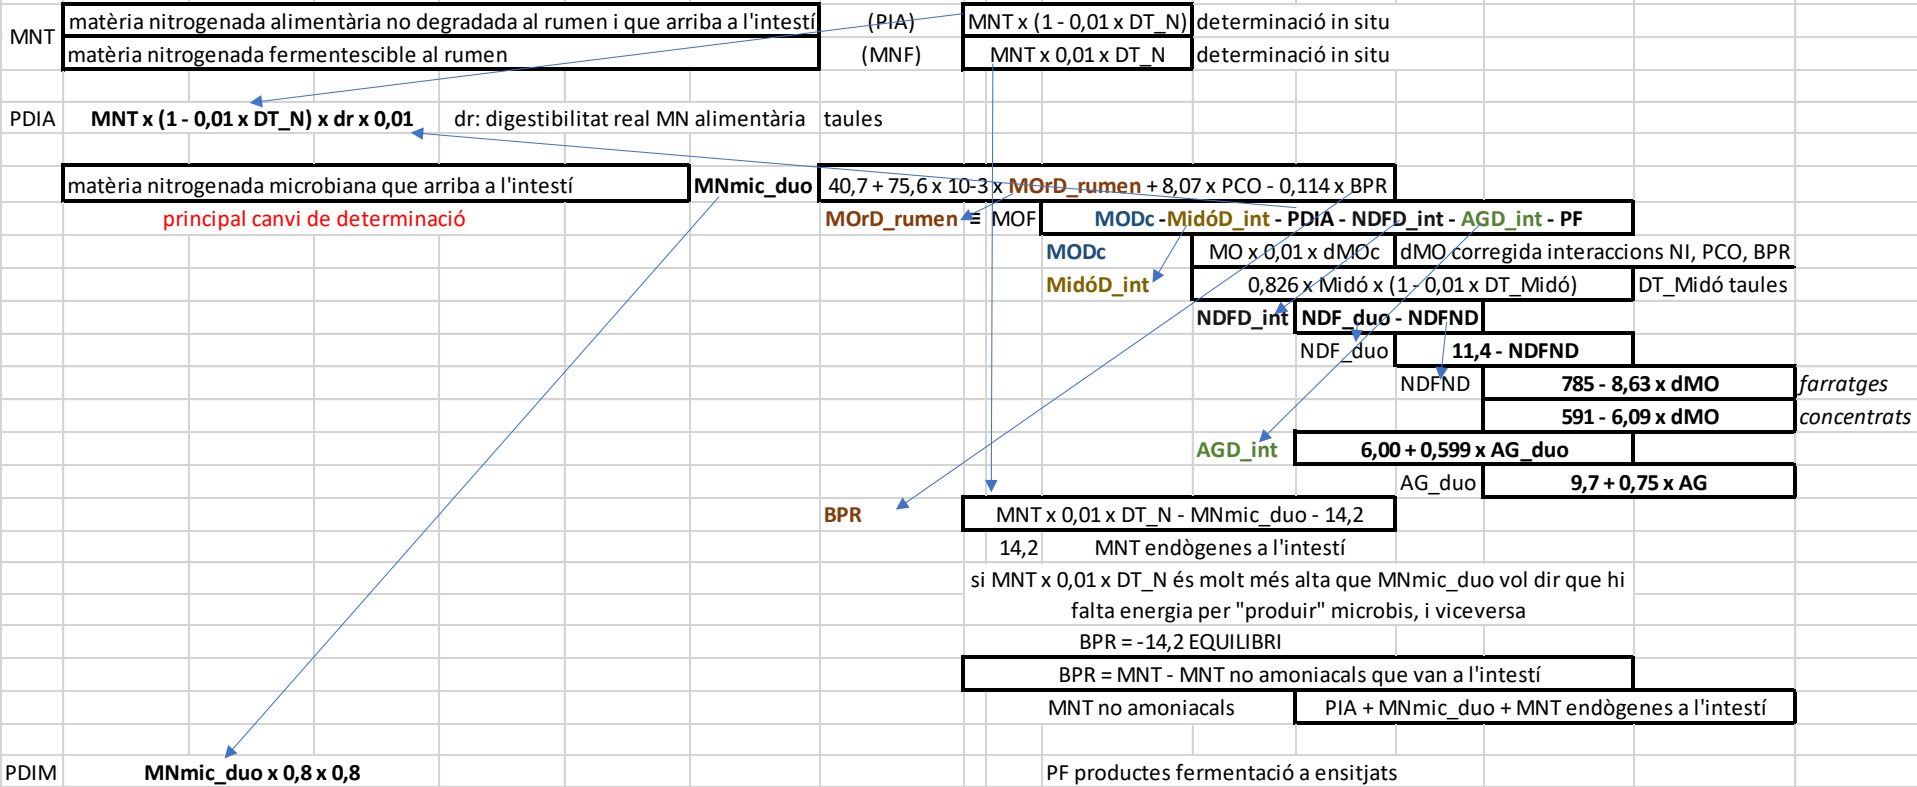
MNT matèria nitrogenada alimentària no degradada al rumen i que arriba a l'intestí (PIA) MNT x (1 - 0,01 x DT_N) determinació in situ

matèria nitrogenada fermentescible al rumen (MNF) MNT x 0,01 x DT_N determinació in situ

PDIA **MNT x (1 - 0,01 x DT_N) x dr x 0,01** dr: digestibilitat real MN alimentària taules

matèria nitrogenada microbiana que arriba a l'intestí **MNmic_duo** 40,7 + 75,6 x 10-3 x MOrD_rumen + 8,07 x PCO - 0,114 x BPR

principal canvi de determinació

MOrD_rumen = MOF MODc -MidóD_int - PDIA - NDFD_int - AGD_int - PF

MODc MO x 0,01 x dMOc dMO corregida interaccions NI, PCO, BPR

MidóD_int 0,826 x Midó x (1 - 0,01 x DT_Midó) DT_Midó taules

NDFD_int NDF_duo - NDFND

NDF_duo 11,4 - NDFND

NDFND 785 - 8,63 x dMO farratges

591 - 6,09 x dMO concentrats

AGD_int 6,00 + 0,599 x AG_duo

AG_duo 9,7 + 0,75 x AG

BPR MNT x 0,01 x DT_N - MNmic_duo - 14,2

14,2 MNT endògenes a l'intestí

si MNT x 0,01 x DT_N és molt més alta que MNmic_duo vol dir que hi falta energia per "produir" microbis, i viceversa

BPR = -14,2 EQUILIBRI

BPR = MNT - MNT no amoniacals que van a l'intestí

MNT no amoniacals PIA + MNmic_duo + MNT endògenes a l'intestí

PDIM **MNmic_duo x 0,8 x 0,8**

PF productes fermentació a ensitjats